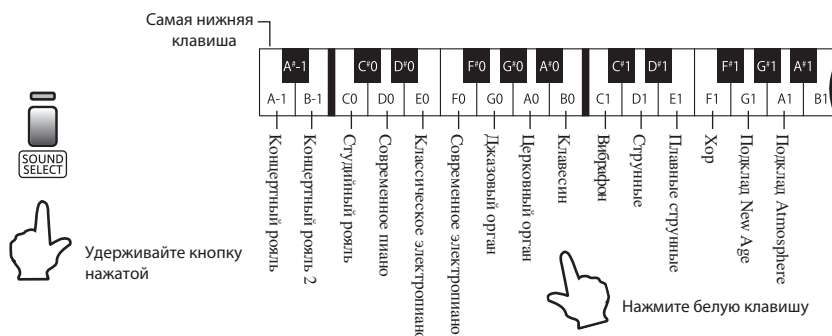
Самая нижняя клавиша

A#-1 C#0 D#0 F#0 G#0 A#0 C#1 D#1 F#1 G#1 A#1

A-1 B-1 C0 D0 E0 F0 G0 A0 B0 C1 D1 E1 F1 G1 A1 B1

SOUND SELECT

Концертный рояль
Концертный рояль 2
Студийный рояль
Современное пиано
Классическое электропиано
Современное электропиано
Джазовый орган
Церковный орган
Клавесин
Вибрафон
Струнные
Плавные струнные
Хор
Подклад New Age
Подклад Atmosphere

Удерживайте кнопку нажатой

Нажмите белую клавишу